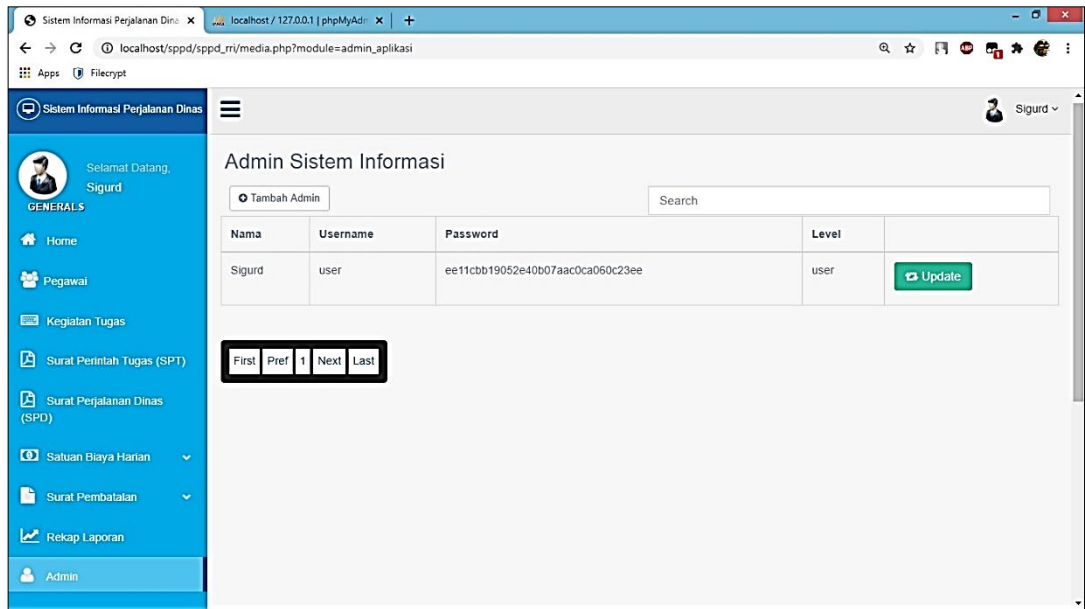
Sistem Informasi Perjalanan Dina ×
localhost / 127.0.0.1 | phpMyAdm ×
+
localhost/sppd/sppd_rri/media.php?module=admin_aplikasi
Apps Filecrypt

Sistem Informasi Perjalanan Dinas
Sigurd

Selamat Datang,
Sigurd
GENERALS

Home
Pegawai
Kegiatan Tugas
Surat Perintah Tugas (SPT)
Surat Perjalanan Dinas (SPD)
Satuan Biaya Harian
Surat Pembatalan
Rekap Laporan
Admin

Admin Sistem Informasi

Tambah Admin

Search

| Nama | Username | Password | Level | |
|---|---|---|---|---|
| Sigurd | user | ee11cbb19052e40b07aac0ca060c23ee | user | Update |

First Pref 1 Next Last